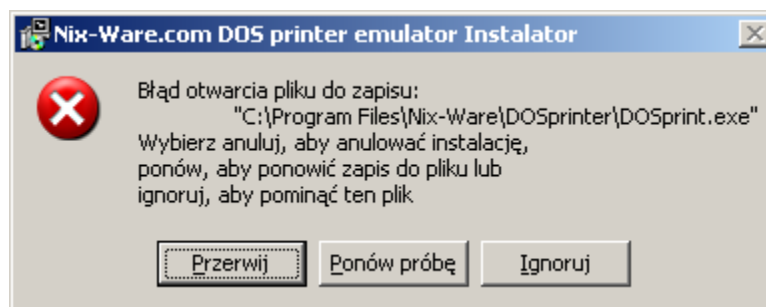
Nix-Ware.com DOS printer emulator Instalator

Błąd otwarcia pliku do zapisu:
"C:\Program Files\Nix-Ware\DOSprinter\DOSprint.exe"
Wybierz anuluj, aby anulować instalację,
ponów, aby ponowić zapis do pliku lub
ignoruj, aby pominąć ten plik

Przerwij | Ponów próbę | Ignoruj